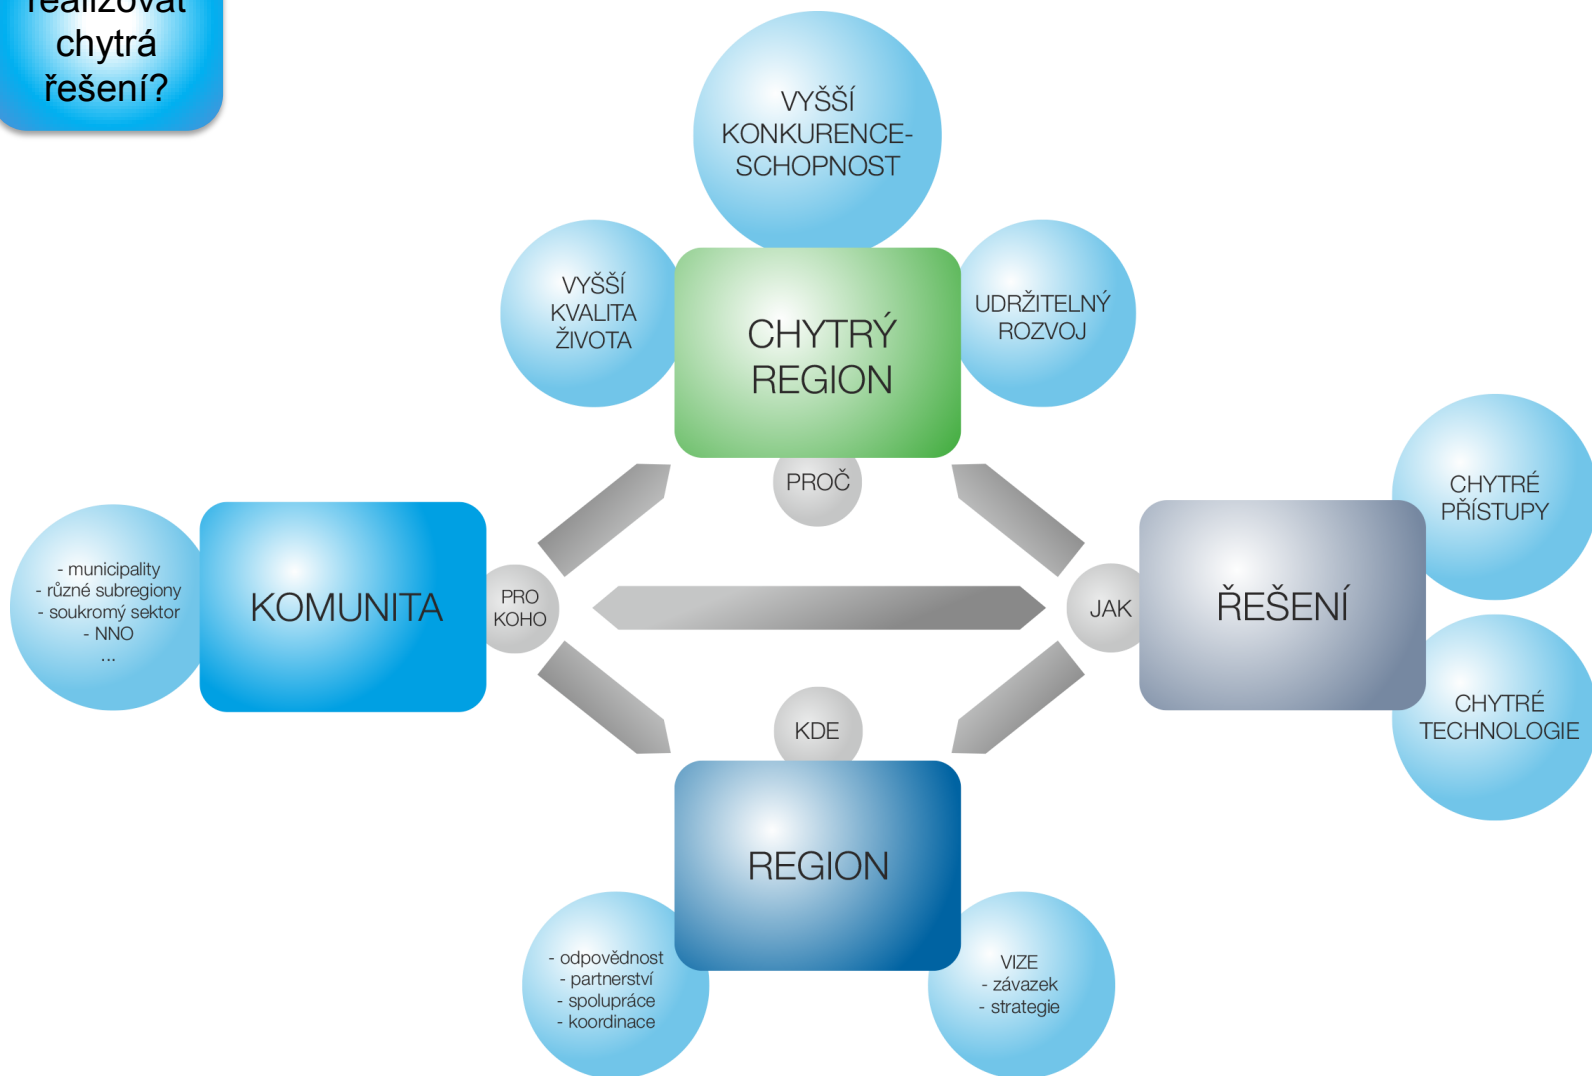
realizovat chytrá řešení?

VYŠŠÍ KONKURENCE-SCHOPNOST

VYŠŠÍ KVALITA ŽIVOTA

CHYTRÝ REGION

UDRŽITELNÝ ROZVOJ

PROČ

CHYTRÉ PŘÍSTUPY

- municipality
- různé subregiony
- soukromý sektor
- NNO
...

KOMUNITA

PRO KOHO

JAK

ŘEŠENÍ

CHYTRÉ TECHNOLOGIE

KDE

REGION

- odpovědnost
- partnerství
- spolupráce
- koordinace

VIZE
- závazek
- strategie